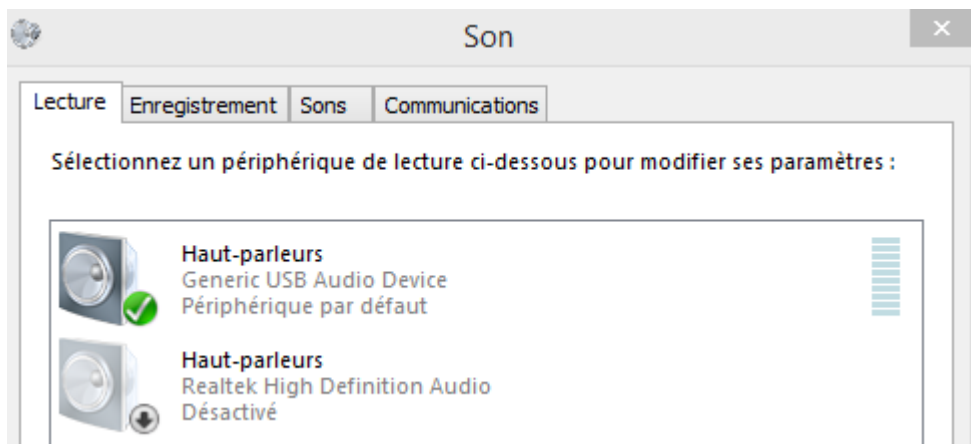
Son

×

Lecture | Enregistrement | Sons | Communications

Sélectionnez un périphérique de lecture ci-dessous pour modifier ses paramètres :

Haut-parleurs
Generic USB Audio Device
Périphérique par défaut

Haut-parleurs
Realtek High Definition Audio
Désactivé